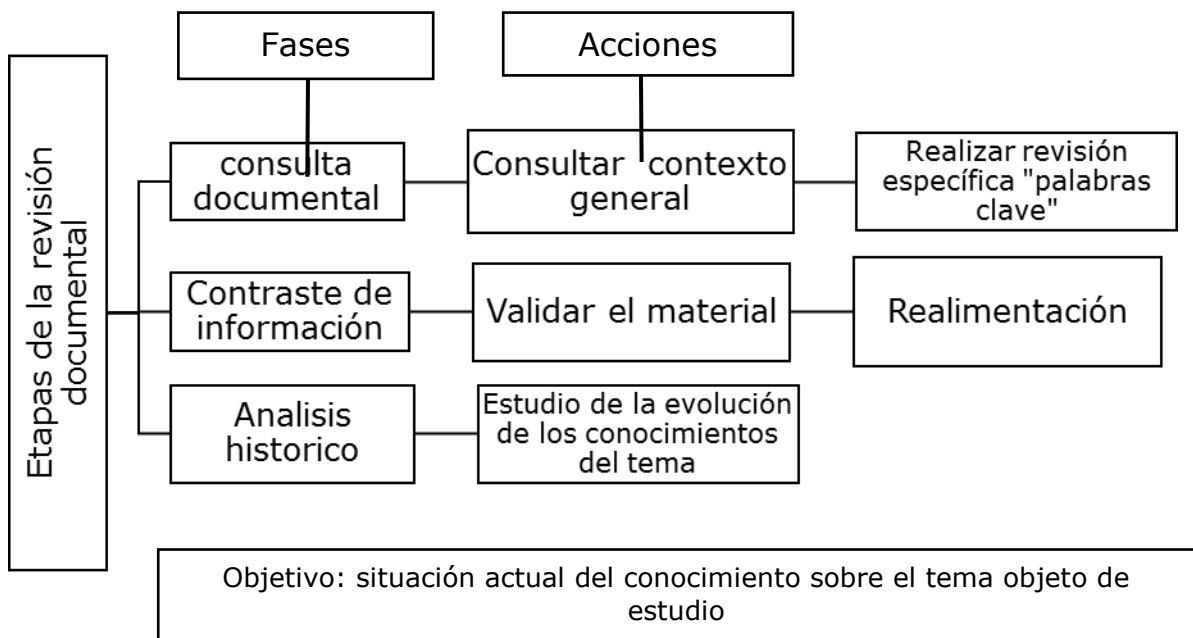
Etapas de la revisión documental

Fases

Acciones

consulta documental

Consultar contexto general

Realizar revisión específica "palabras clave"

Contraste de información

Validar el material

Realimentación

Analisis historico

Estudio de la evolución de los conocimientos del tema

Objetivo: situación actual del conocimiento sobre el tema objeto de estudio